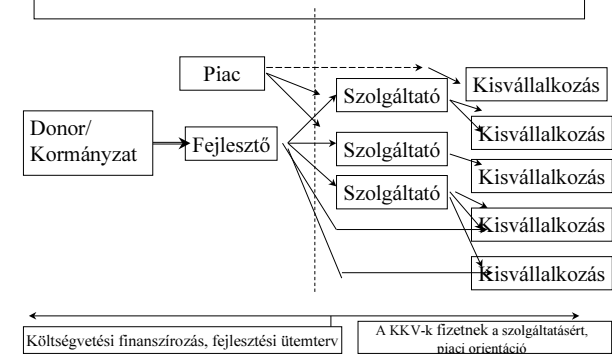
Piac

Donor/
Kormányzat

Fejlesztő

Szolgáltató

Szolgáltató

Szolgáltató

Kisvállalkozás

Kisvállalkozás

Kisvállalkozás

Kisvállalkozás

Kisvállalkozás

Költségvetési finanszírozás, fejlesztési ütemterv

A KKV-k fizetnek a szolgáltatásért, piaci orientáció